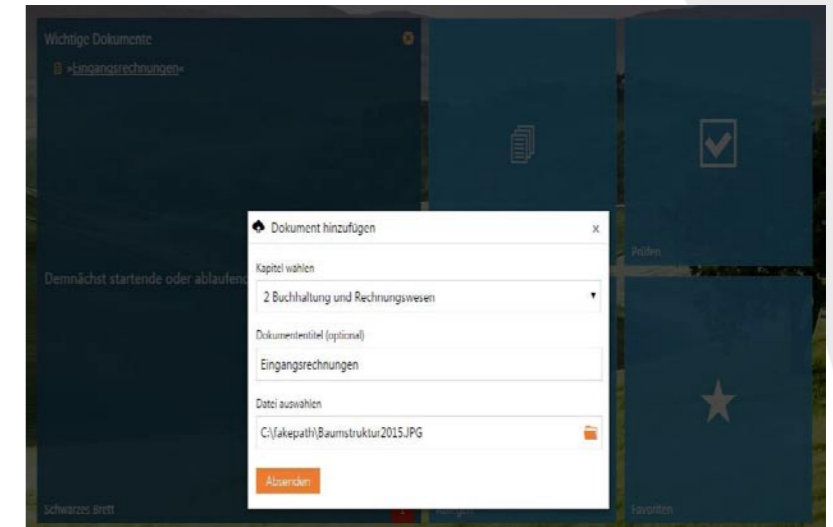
Wichtige Dokumente
»Eingangsrechnungen«

Demnächst startende oder ablaufend

Schwarzes Brett

Prüfen

Favoriten

Dokument hinzufügen
x
Kapitel wählen
2 Buchhaltung und Rechnungswesen
Dokumententitel (optional)
Eingangsrechnungen
Datei auswählen
C:\fakepath\Baumstruktur2015.JPG
Absenden